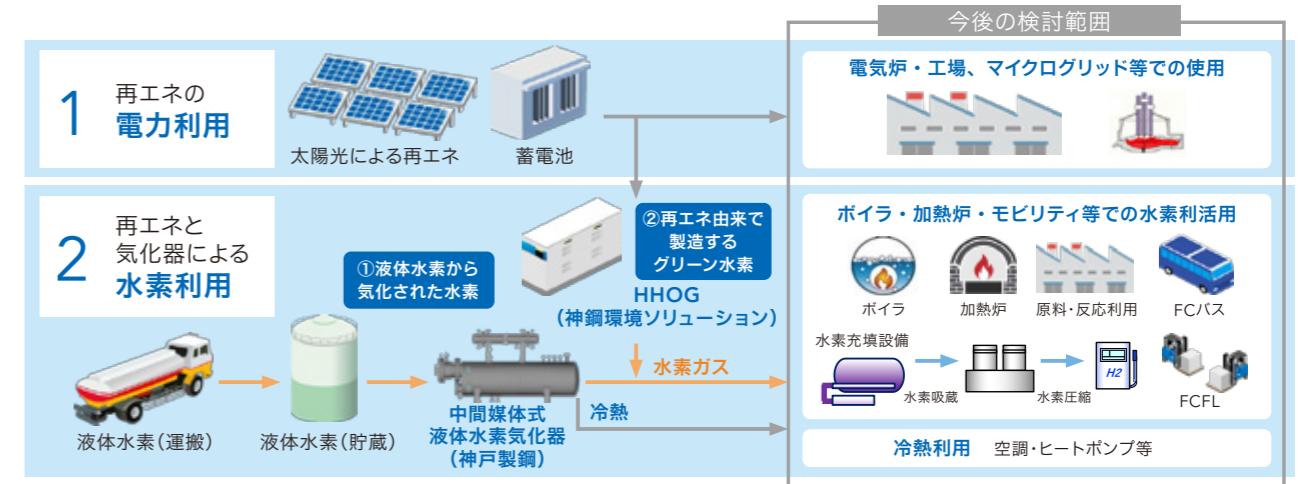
今後の検討範囲

1 再エネの
電力利用

太陽光による再エネ

蓄電池

電気炉・工場、マイクログリッド等での使用

2 再エネと
気化器による
水素利用

②再エネ由来で
製造する
グリーン水素

①液体水素から
気化された水素

HHOG
(神鋼環境ソリューション)

水素ガス

冷熱

液体水素(運搬)

液体水素(貯蔵)

中間媒体式
液体水素気化器
(神戸製鋼)

ボイラ・加熱炉・モビリティ等での水素利活用

ボイラ

加熱炉

原料・反応利用

FCバス

水素充填設備

水素吸蔵

水素圧縮

H2

FCFL

冷熱利用 空調・ヒートポンプ等